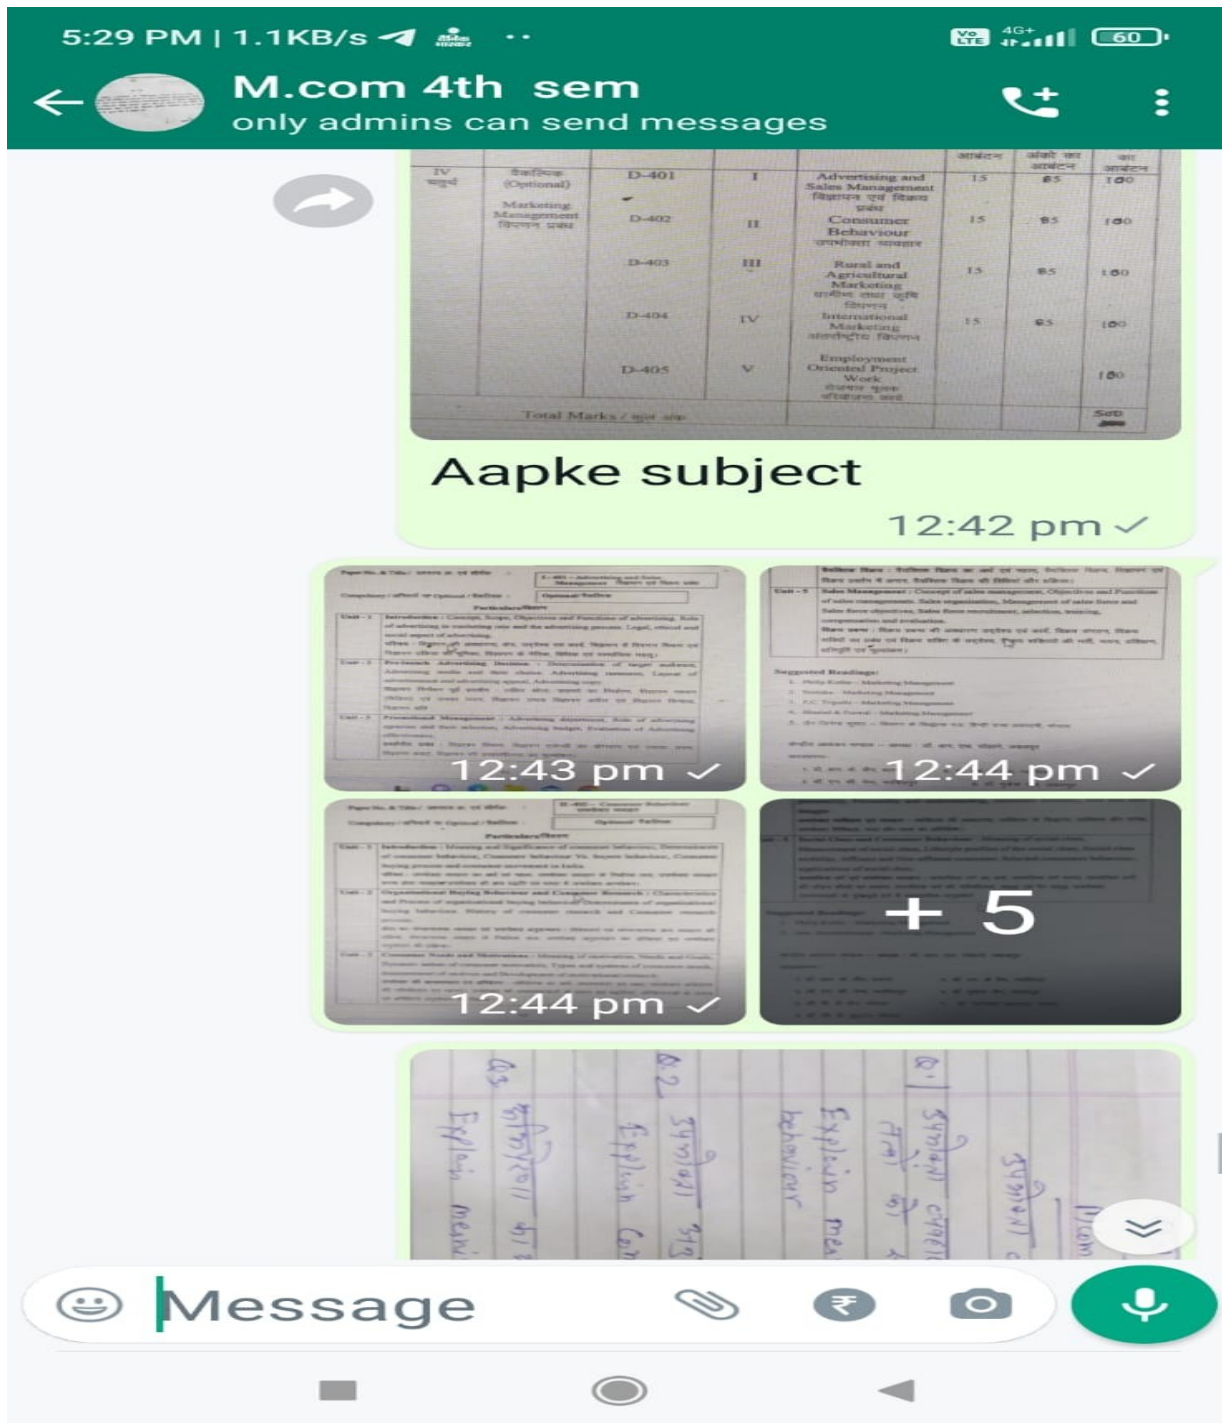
5:29 PM | 1.1KB/s

4G+ 60

M.com 4th sem
only admins can send messages

| IV चतुर्थ | वैकल्पिक (Optional) Marketing Management विपणन प्रबंध | D-401 | I | Advertising and Sales Management विज्ञापन एवं विक्रय प्रबंध | 15 | 85 | 100 |
|---|---|---|---|---|---|---|---|
| | | D-402 | II | Consumer Behaviour उपभोक्ता व्यवहार | 15 | 85 | 100 |
| | | D-403 | III | Rural and Agricultural Marketing ग्रामीण तथा कृषि विपणन | 15 | 85 | 100 |
| | | D-404 | IV | International Marketing अंतर्राष्ट्रीय विपणन | 15 | 85 | 100 |
| | | D-405 | V | Employment Oriented Project Work | | | 100 |
| | Total Marks / कुल अंक | | | | | | 500 |

Aapke subject

12:42 pm

12:43 pm

12:44 pm

12:44 pm

+ 5

Q.1 उपभोक्ता व्यवहार
Explain meaning ... behaviour
Q.2 उपभोक्ता
Explain Con
Q.3 अभिप्रेरणा का
Explain meani

Message